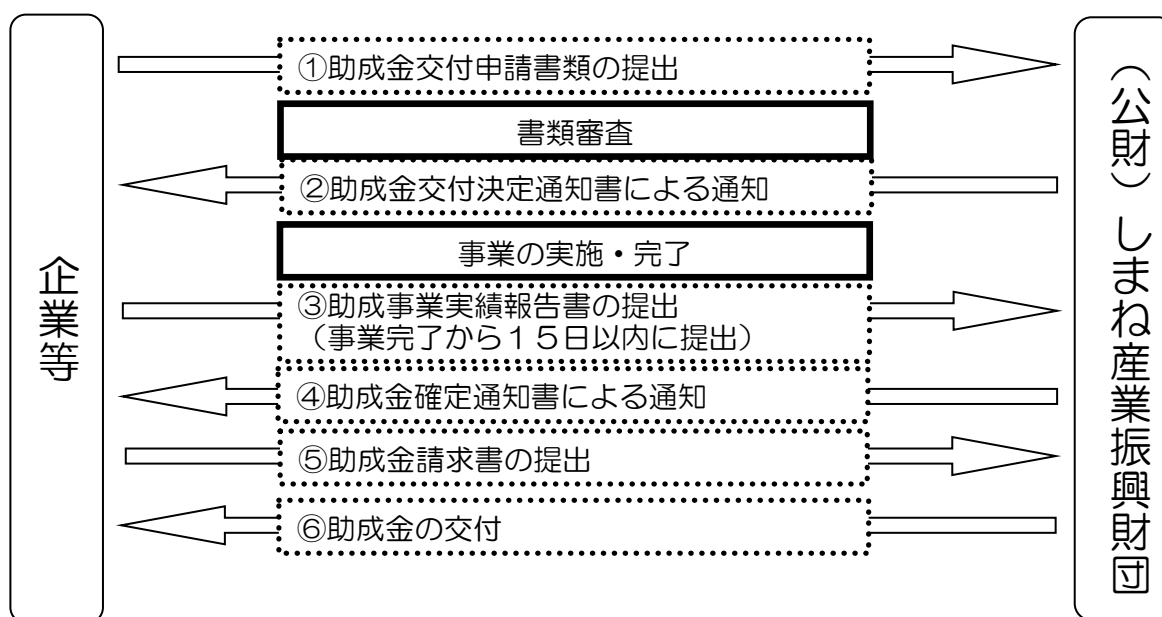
企業等

①助成金交付申請書類の提出

書類審査

②助成金交付決定通知書による通知

事業の実施・完了

③助成事業実績報告書の提出
（事業完了から１５日以内に提出）

④助成金確定通知書による通知

⑤助成金請求書の提出

⑥助成金の交付

（公財）しまね産業振興財団